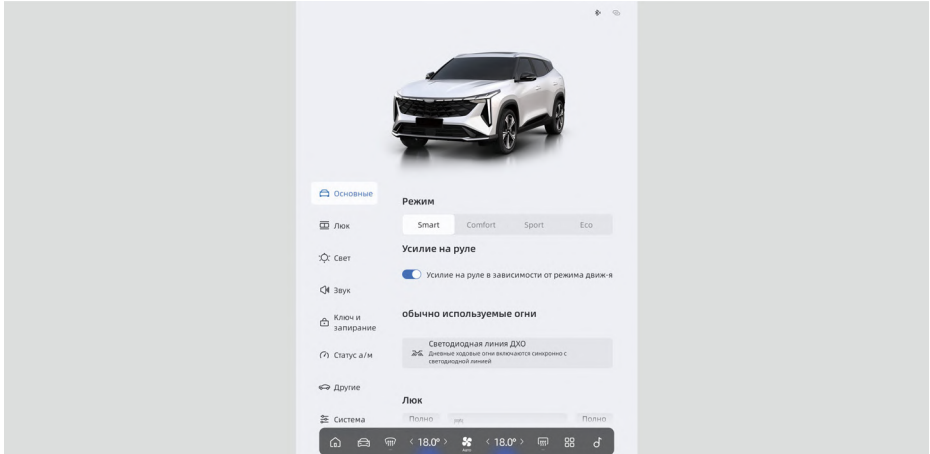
Основные

Люк

Свет

Звук

Ключ и запирание

Статус а/м

Другие

Система

Режим

Smart Comfort Sport Eco

Усилие на руле

Усилие на руле в зависимости от режима движ-я

обычно используемые огни

Светодиодная линия ДХО
Дневные ходовые огни включаются синхронно с светодиодной линией

Люк

Полно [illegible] Полно

< 18.0° > < 18.0° >